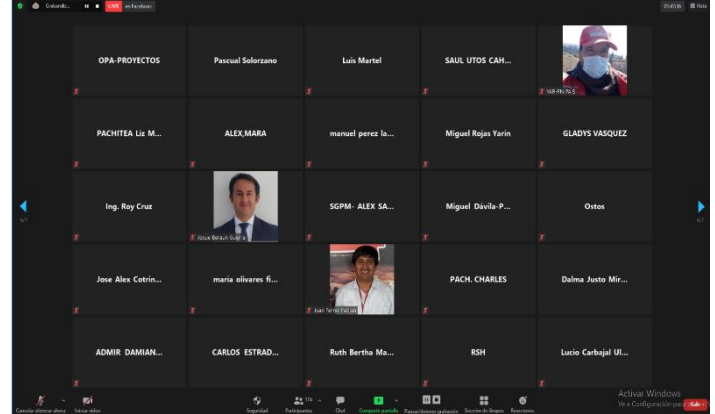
Grabando... LIVE en Facebook

OPA-PROYECTOS
Pascual Solorzano
Luis Martel
SAUL UTOS CAH...
YAR-PIN-PA S

PACHITEA Liz M...
ALEX,MARA
manuel perez la...
Miguel Rojas Yarin
GLADYS VASQUEZ

Ing. Roy Cruz
Josue Benaún Gupra
SGPM- ALEX SA...
Miguel Dávila-P...
Ostos

Jose Alex Cotrin...
maria olivares fi...
Juan Torres Falcon
PACH. CHARLES
Dalma Justo Mir...

ADMIR DAMIAN...
CARLOS ESTRAD...
Ruth Bertha Ma...
RSH
Lucio Carbajal Ul...

Cancelar silenciar ahora
Iniciar video
Seguridad
Participantes 116
Chat
Compartir pantalla
Pausar/detener grabación
Sesión de Grupos
Reacciones
Salir

Activar Windows
Ve a Configuración para